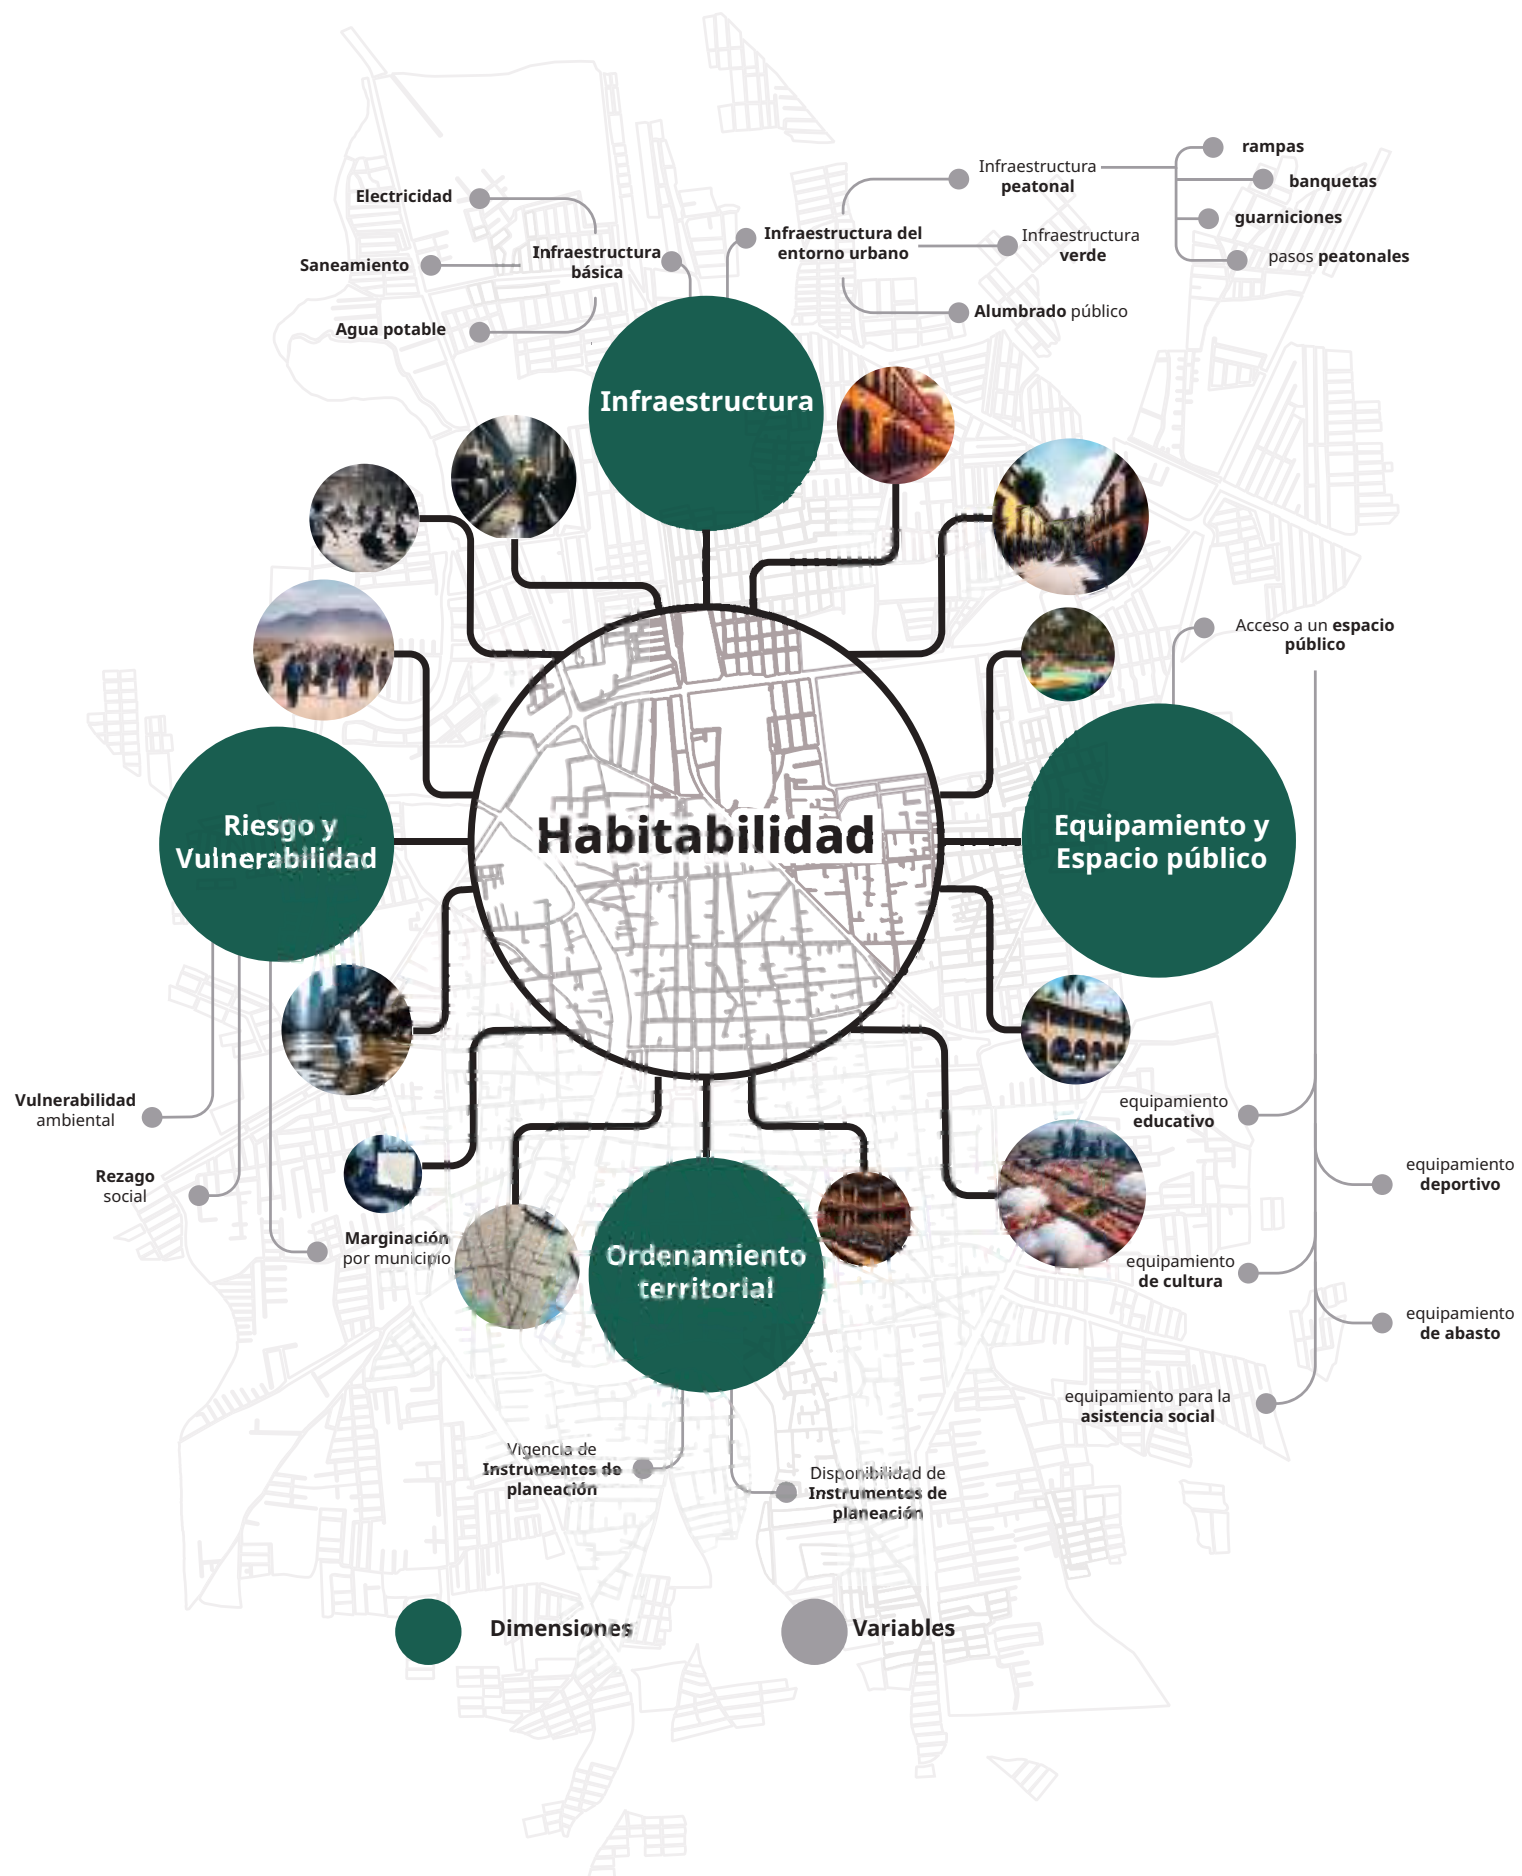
Electricidad
Saneamiento
Agua potable
Infraestructura básica
Infraestructura del entorno urbano
Infraestructura peatonal
rampas
banquetas
guarniciones
pasos peatonales
Infraestructura verde
Alumbrado público
Infraestructura
Habitabilidad
Riesgo y Vulnerabilidad
Equipamiento y Espacio público
Acceso a un espacio público
Vulnerabilidad ambiental
Rezago social
Marginación por municipio
equipamiento educativo
equipamiento deportivo
equipamiento de cultura
equipamiento de abasto
equipamiento para la asistencia social
Ordenamiento territorial
Vigencia de Instrumentos de planeación
Disponibilidad de Instrumentos de planeación
Dimensiones
Variables